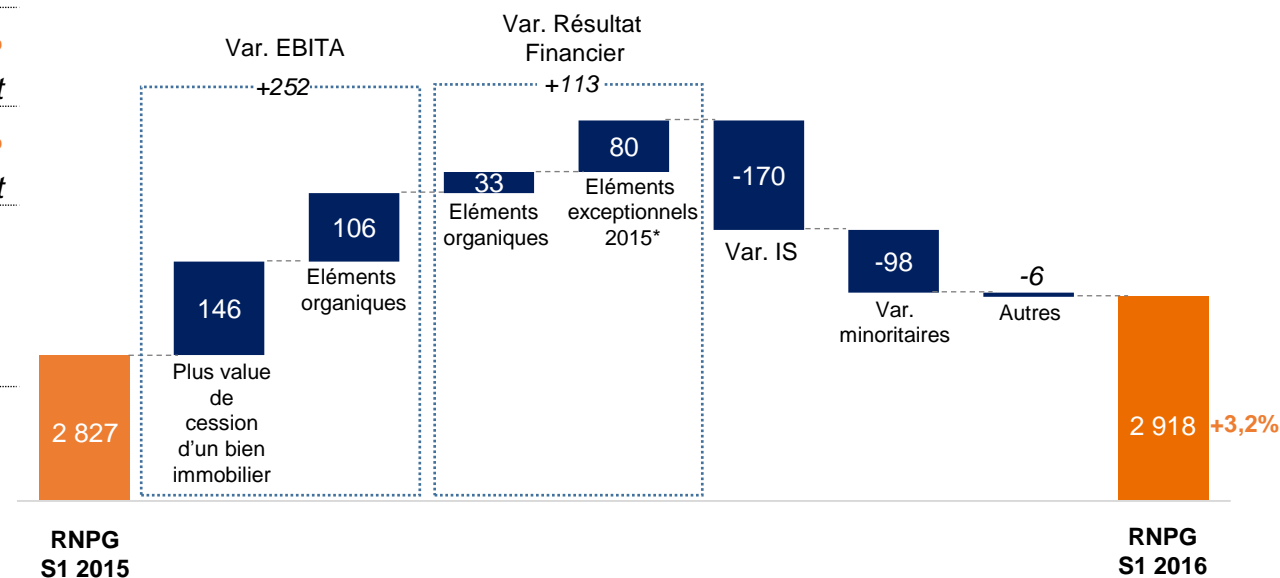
t

t

Var. EBITA
+252

Var. Résultat Financier
+113

2 827

146
Plus value de cession d'un bien immobilier

106
Eléments organiques

33
Eléments organiques

80
Eléments exceptionnels 2015*

-170
Var. IS

-98
Var. minoritaires

-6
Autres

2 918 +3,2%

RNPG S1 2015

RNPG S1 2016